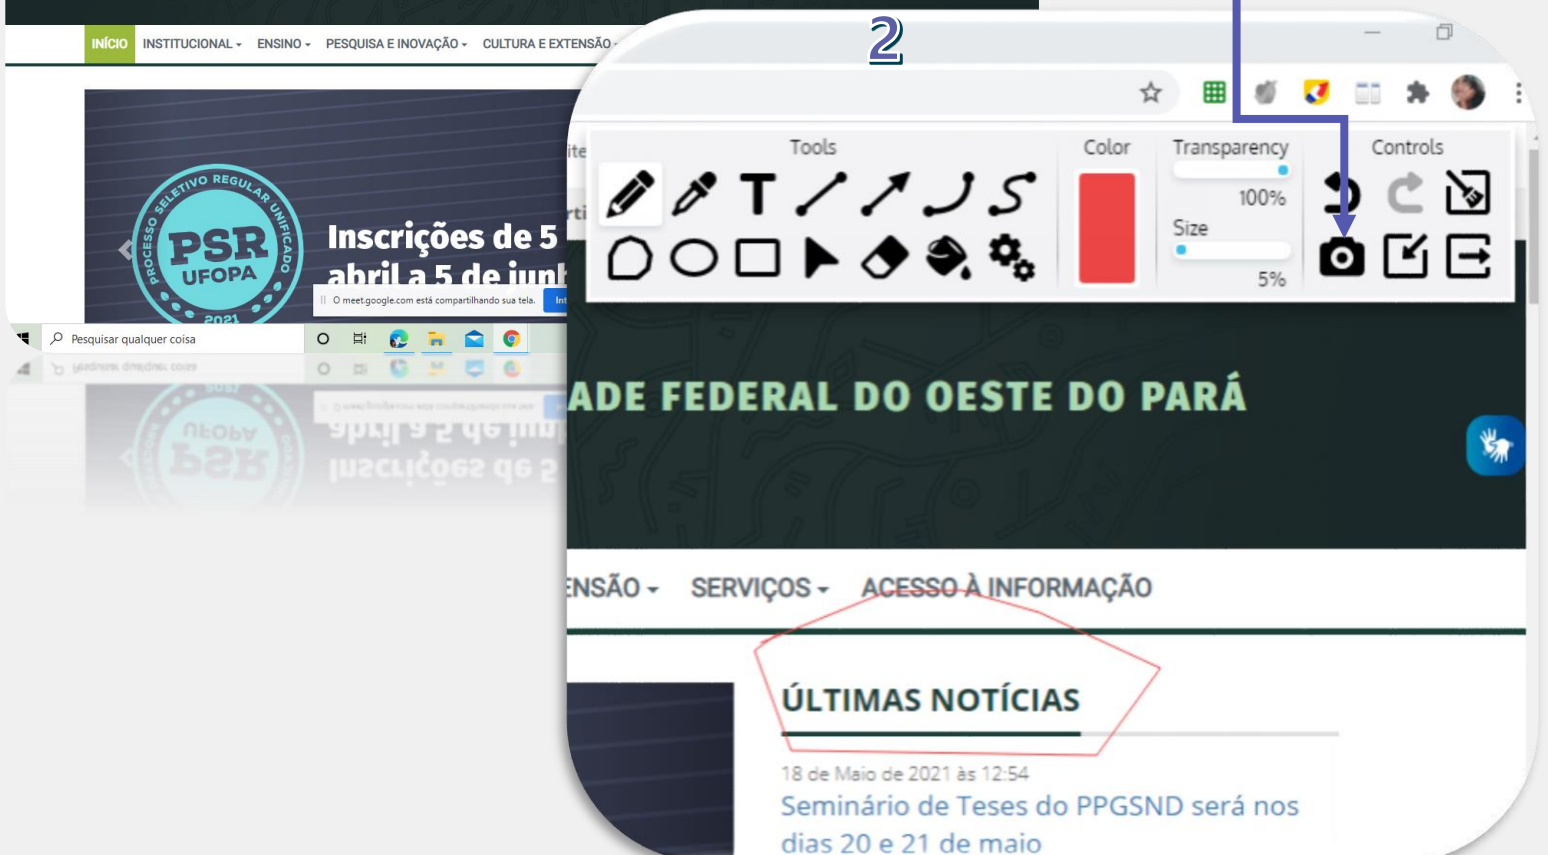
INÍCIO INSTITUCIONAL ▾ ENSINO ▾ PESQUISA E INOVAÇÃO ▾ CULTURA E EXTENSÃO ▾

PROCESSO SELETIVO REGULAR UNIFICADO
PSR UFOPA
2021

Inscrições de 5 abril a 5 de junh

O meet.google.com está compartilhando sua tela.

Pesquisar qualquer coisa

2

Tools

Color

Transparency

100%

Size

5%

Controls

ADE FEDERAL DO OESTE DO PARÁ

ENSÃO ▾ SERVIÇOS ▾ ACESSO À INFORMAÇÃO

ÚLTIMAS NOTÍCIAS

18 de Maio de 2021 às 12:54

Seminário de Teses do PPGSND será nos dias 20 e 21 de maio